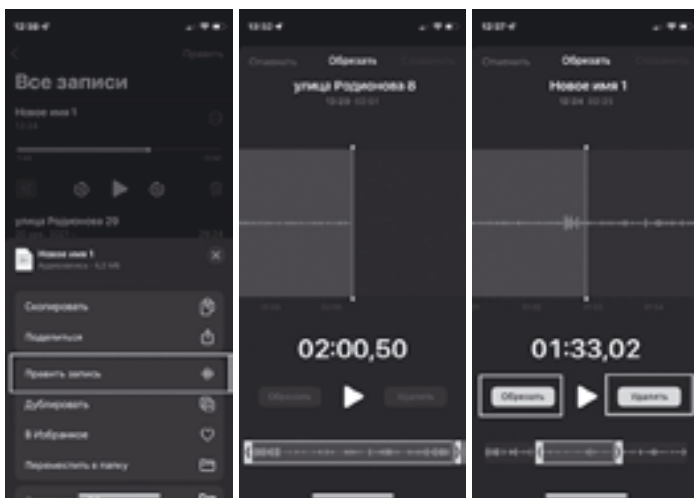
12:38
Править
Все записи
Новое имя 1
12:24
улица Родионова 29
Новое имя 1
Аудиозапись · 4,2 МБ
Скопировать
Поделиться
Править запись
Дублировать
В Избранное
Переместить в папку

12:32
Отменить
Обрезать
улица Родионова 8
02:00,50
Обрезать
Удалить

12:37
Отменить
Обрезать
Новое имя 1
01:33,02
Обрезать
Удалить